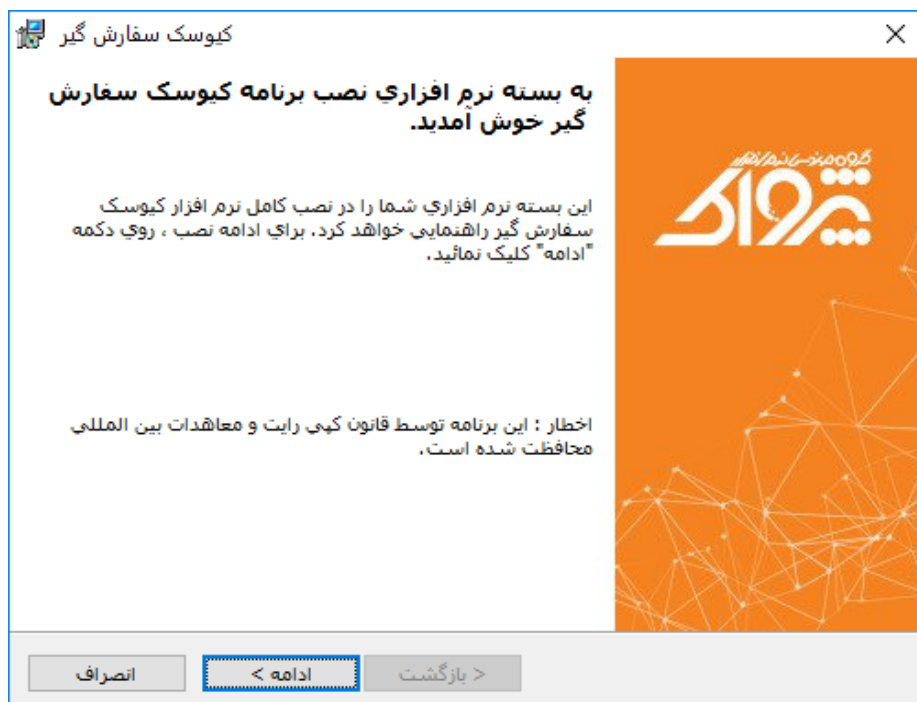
کیوسک سفارش گیر

به بسته نرم افزاري نصب برنامه کیوسک سفارش گیر خوش آمدید.

این بسته نرم افزاري شما را در نصب کامل نرم افزار کیوسک سفارش گیر راهنمایی خواهد کرد. براي ادامه نصب ، روي دکمه "ادامه" کلیک نمائید.

اخطار : این برنامه توسط قانون کپی رایت و معاهدات بین المللي محافظت شده است.

گروه مهندسی نرم افزار
پیرواک

< بازگشت
ادامه >
انصراف